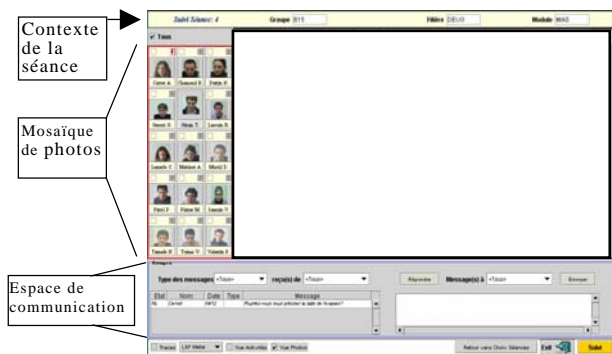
Contexte de la séance

Suivi Séance: 4
Groupe
Filière DEUG
Module

Tous

Mosaïque de photos

Espace de communication

Messages
Type des messages <Tous>
reçu(s) de <Tous>
Répondre
Message(s) à <Tous>
Envoyer

| Etat | Nom | Date | Type | Message |
|---|---|---|---|---|
| Nl | Cornet | 09/12 | | Pourriez-vous nous préciser la date de l'examen? |

Traces
Vue Activités
Vue Photos
Retour vers Choix Séance
Exit
Suivi